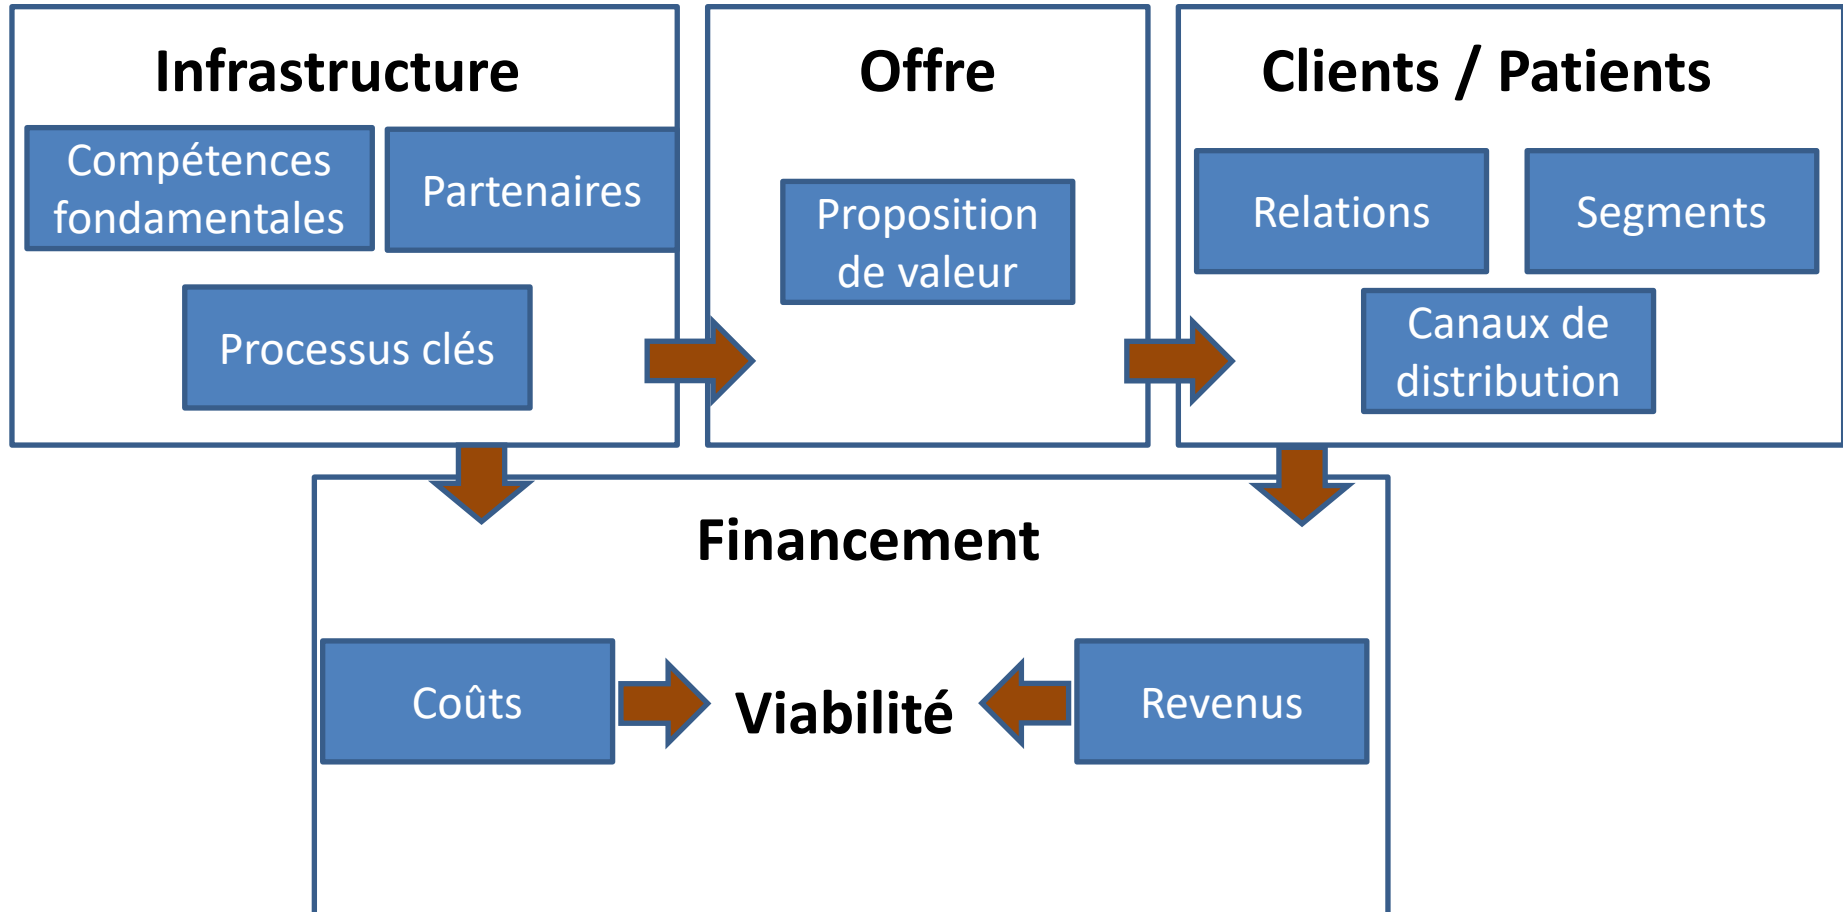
Infrastructure

Compétences fondamentales

Partenaires

Processus clés

Offre

Proposition de valeur

Clients / Patients

Relations

Segments

Canaux de distribution

Financement

Coûts

Viabilité

Revenus